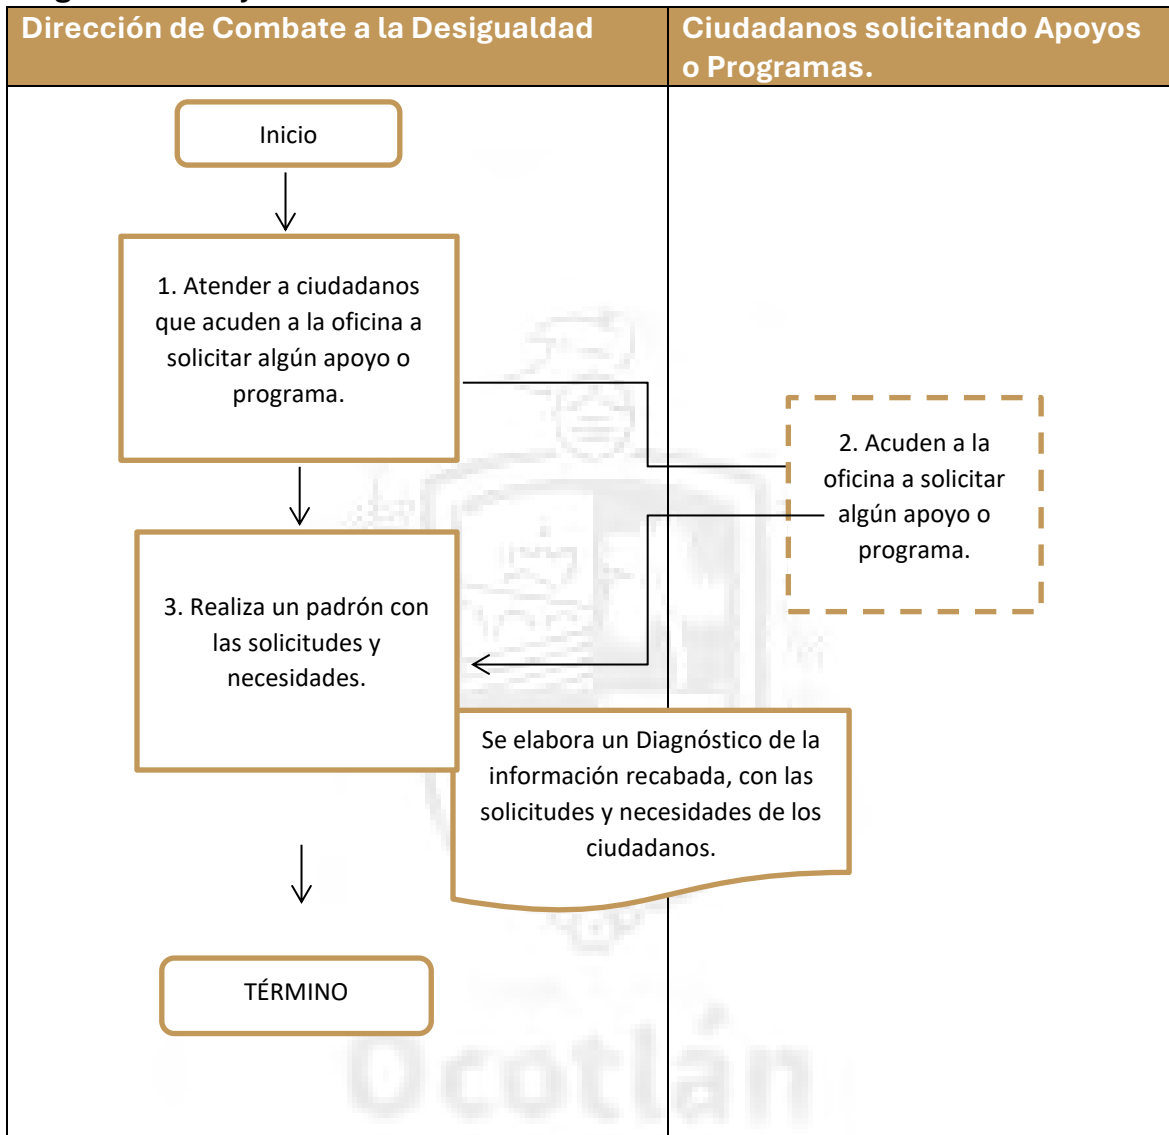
Dirección de Combate a la Desigualdad

Ciudadanos solicitando Apoyos o Programas.

Inicio

1. Atender a ciudadanos que acuden a la oficina a solicitar algún apoyo o programa.

2. Acuden a la oficina a solicitar algún apoyo o programa.

3. Realiza un padrón con las solicitudes y necesidades.

Se elabora un Diagnóstico de la información recabada, con las solicitudes y necesidades de los ciudadanos.

TÉRMINO

Ocotlán